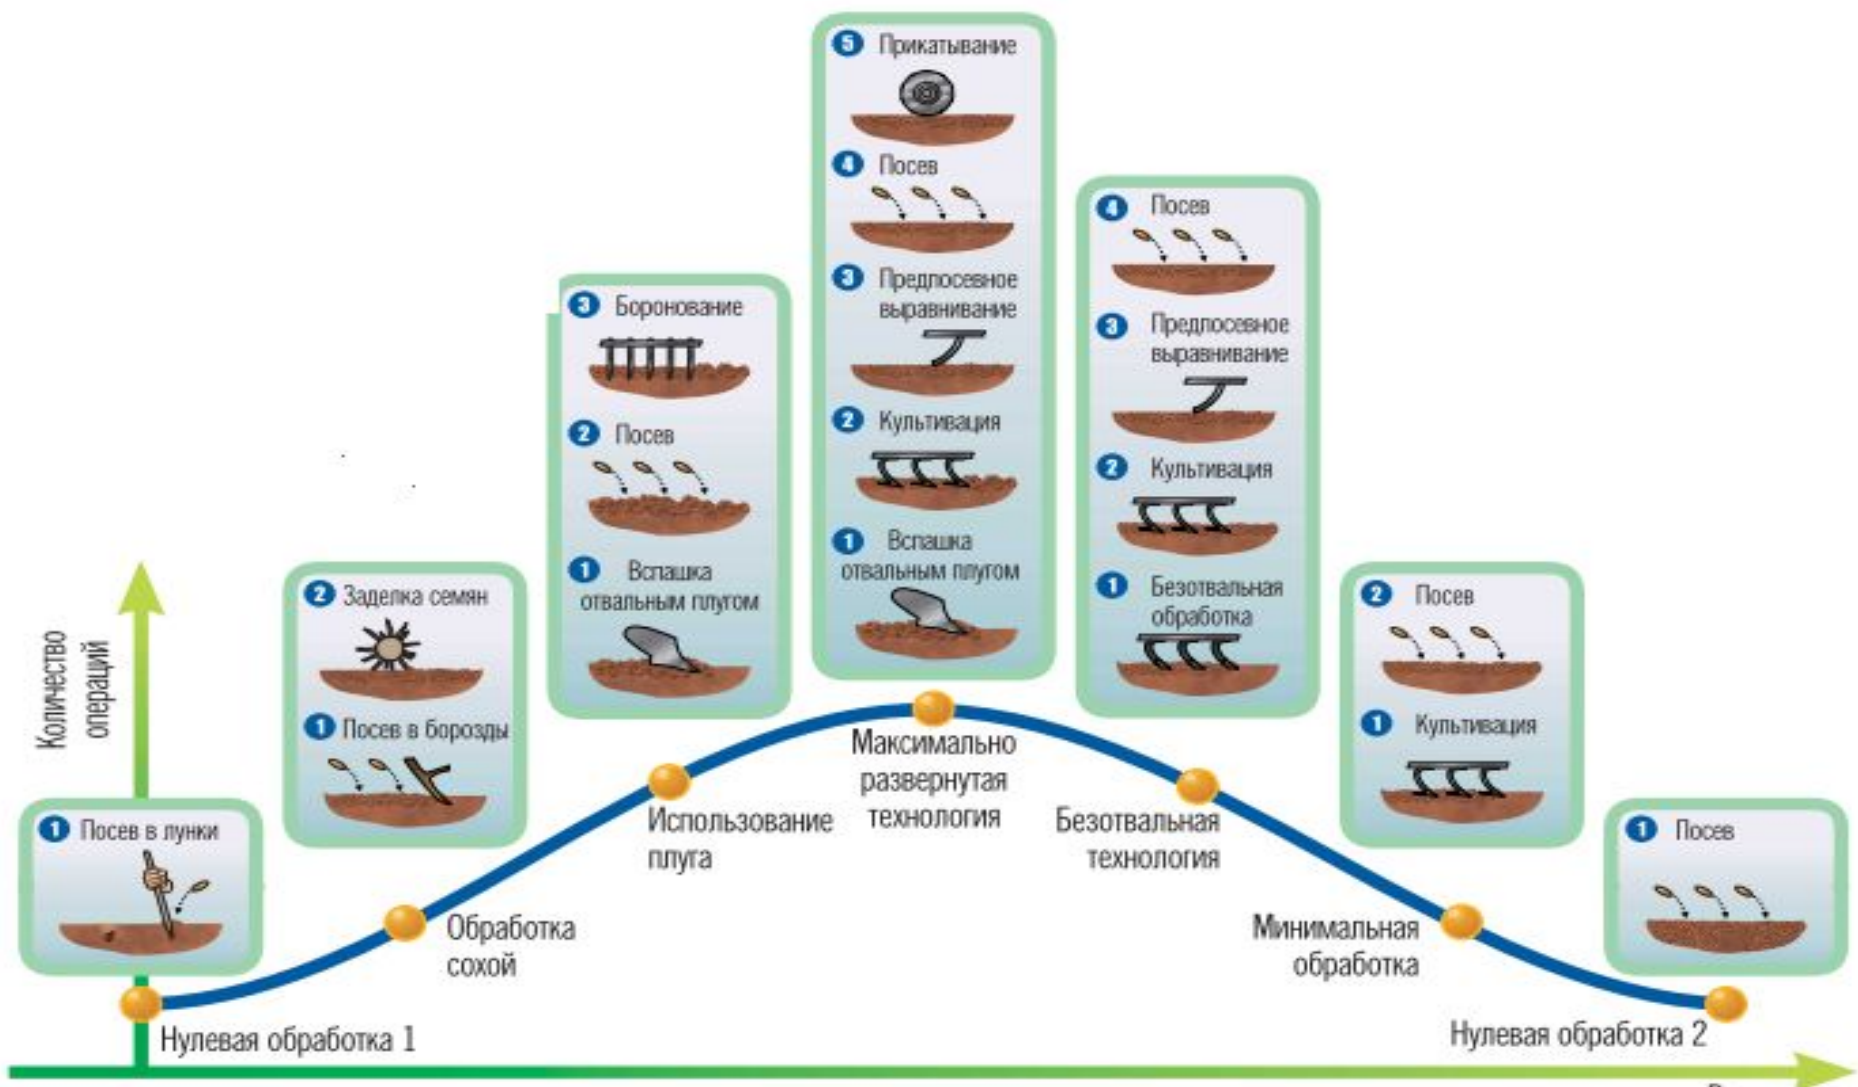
5 Прикатывание
4 Посев
3 Предпосевное выравнивание
2 Культивация
1 Вспашка отвальным плугом

3 Боронование
2 Посев
1 Вспашка отвальным плугом

4 Посев
3 Предпосевное выравнивание
2 Культивация
1 Безотвальная обработка

2 Заделка семян
1 Посев в борозды

2 Посев
1 Культивация

1 Посев в лунки

1 Посев

Количество операций

Максимально развернутая технология
Использование плуга
Безотвальная технология
Обработка сохой
Минимальная обработка
Нулевая обработка 1
Нулевая обработка 2